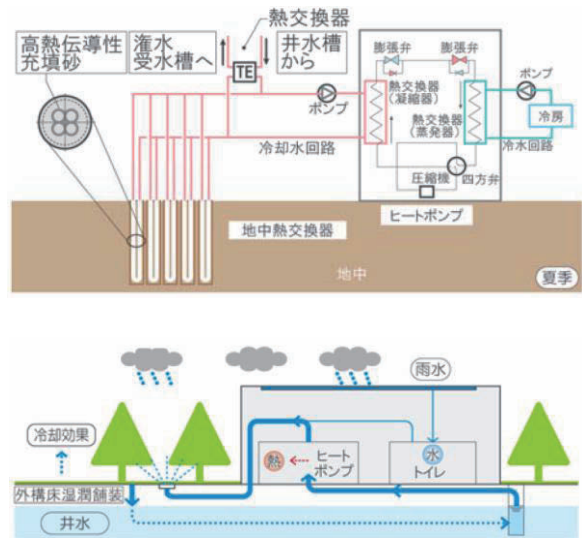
熱交換器

高熱伝導性充填砂

潅水受水槽へ

井水槽から

TE

膨張弁

膨張弁

ポンプ

ポンプ

熱交換器（凝縮器）

熱交換器（蒸発器）

冷房

冷却水回路

冷水回路

圧縮機

四方弁

ヒートポンプ

地中熱交換器

地中

夏季

雨水

冷却効果

熱

ヒートポンプ

水

トイレ

外構床湿潤舗装

井水